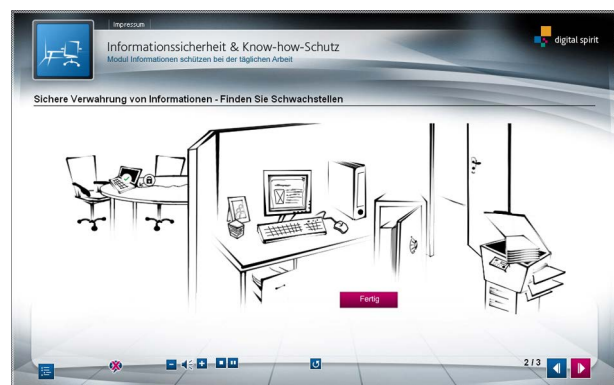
Impressum

Informationssicherheit & Know-how-Schutz
Modul Informationen schützen bei der täglichen Arbeit

digital spirit

Sichere Verwahrung von Informationen - Finden Sie Schwachstellen

Fertig

2 / 3